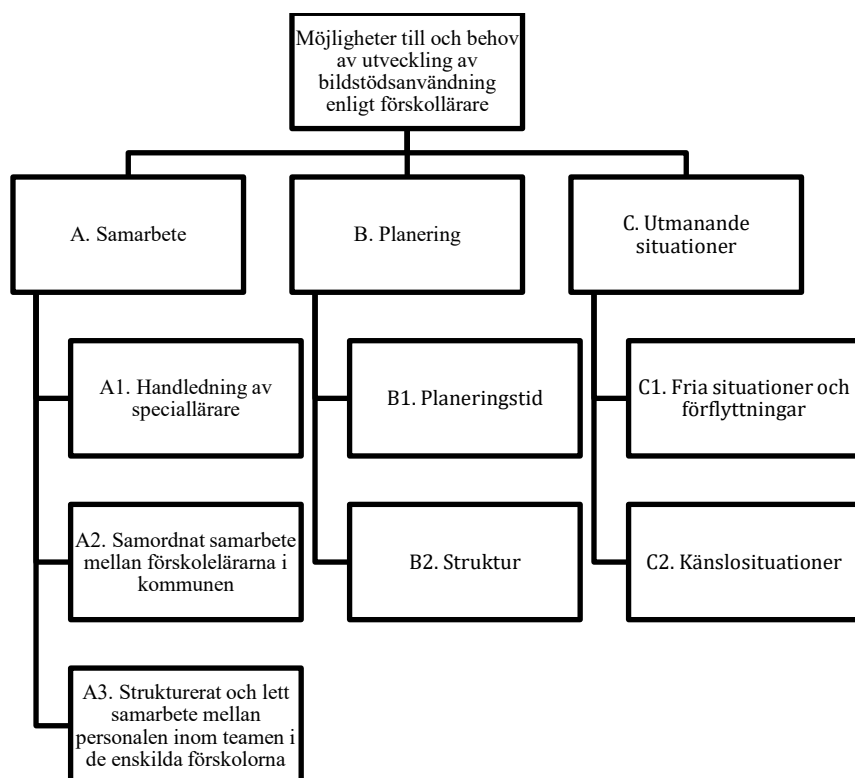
Möjligheter till och behov av utveckling av bildstödsanvändning enligt förskollärare

A. Samarbete

B. Planering

C. Utmanande situationer

A1. Handledning av speciallärare

A2. Samordnat samarbete mellan förskolelärarna i kommunen

A3. Strukturerat och lett samarbete mellan personalen inom teamen i de enskilda förskolorna

B1. Planeringstid

B2. Struktur

C1. Fria situationer och förflyttningar

C2. Känslosituationer